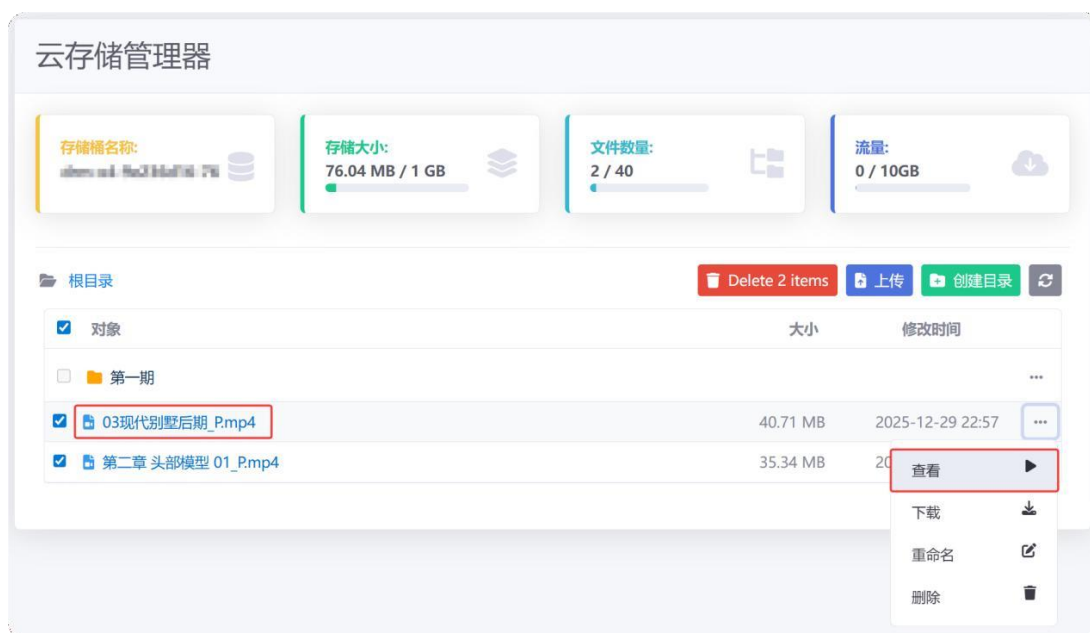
云存储管理器

存储桶名称:
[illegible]

存储大小:
76.04 MB / 1 GB

文件数量:
2 / 40

流量:
0 / 10GB

根目录

Delete 2 items
上传
创建目录

| 对象 | 大小 | 修改时间 |
|---|---|---|
| 第一期 | | |
| 03现代别墅后期_P.mp4 | 40.71 MB | 2025-12-29 22:57 |
| 第二章 头部模型 01_P.mp4 | 35.34 MB | 20 |

查看
下载
重命名
删除